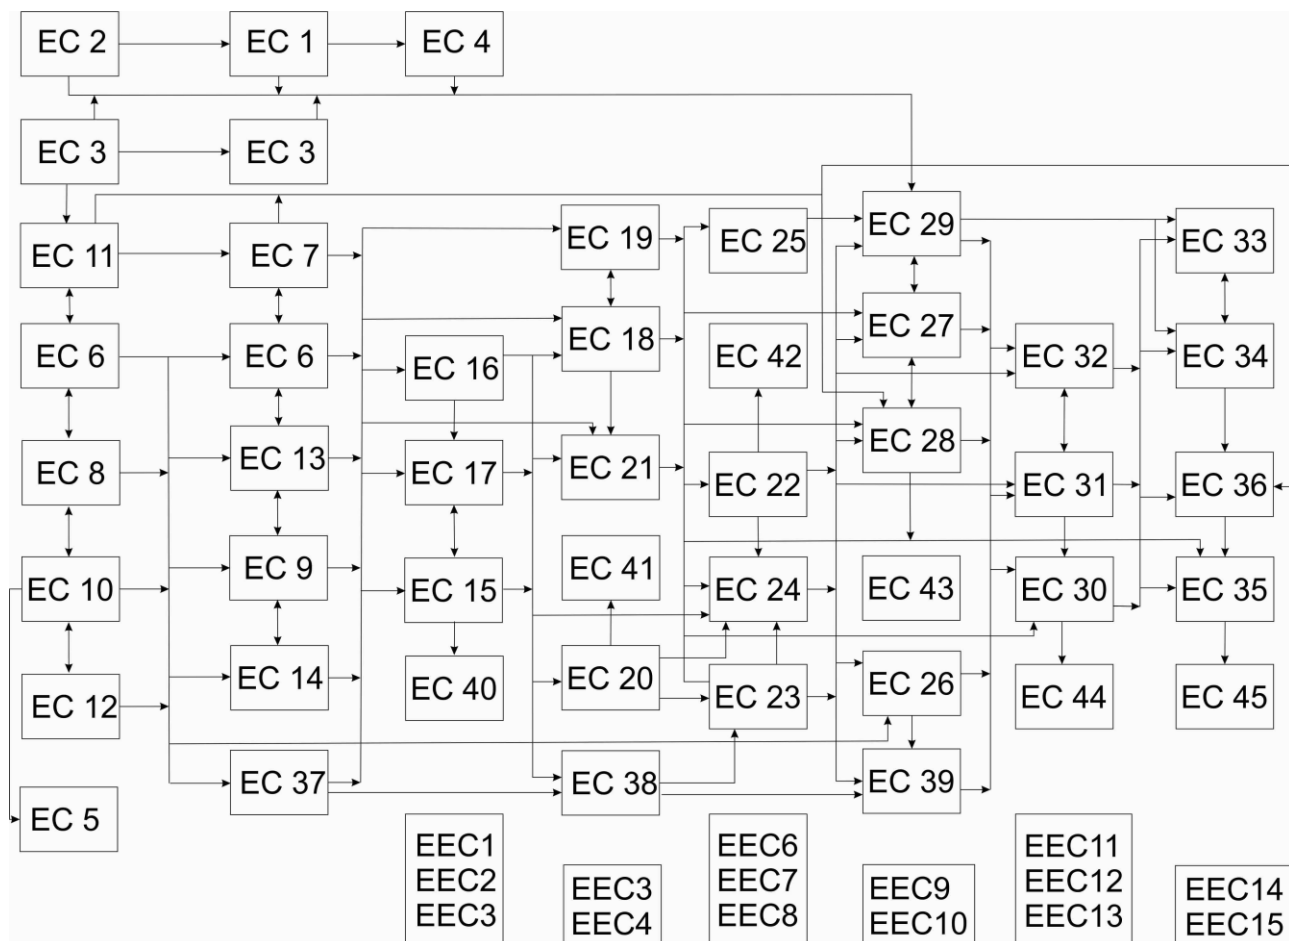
EC 2
EC 1
EC 4
EC 3
EC 3
EC 11
EC 7
EC 19
EC 25
EC 29
EC 33
EC 6
EC 6
EC 16
EC 18
EC 42
EC 27
EC 32
EC 34
EC 8
EC 13
EC 17
EC 21
EC 22
EC 28
EC 31
EC 36
EC 10
EC 9
EC 15
EC 41
EC 24
EC 43
EC 30
EC 35
EC 12
EC 14
EC 40
EC 20
EC 23
EC 26
EC 44
EC 45
EC 37
EC 38
EC 39
EC 5
EEC1
EEC2
EEC3
EEC3
EEC4
EEC6
EEC7
EEC8
EEC9
EEC10
EEC11
EEC12
EEC13
EEC14
EEC15